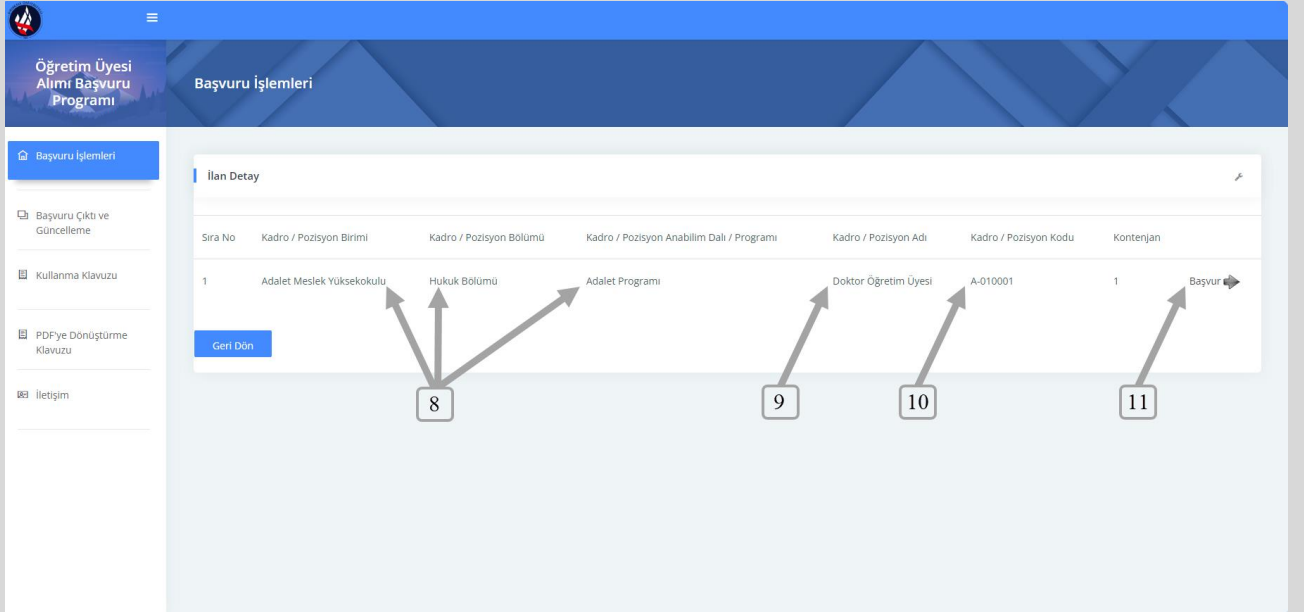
Öğretim Üyesi Alımı Başvuru Programı

Başvuru İşlemleri

Başvuru İşlemleri

Başvuru Çıktı ve Güncelleme

Kullanma Klavuzu

PDF'ye Dönüştürme Klavuzu

İletişim

İlan Detay

| Sıra No | Kadro / Pozisyon Birimi | Kadro / Pozisyon Bölümü | Kadro / Pozisyon Anabilim Dalı / Programı | Kadro / Pozisyon Adı | Kadro / Pozisyon Kodu | Kontenjan | |
|---|---|---|---|---|---|---|---|
| 1 | Adalet Meslek Yüksekokulu | Hukuk Bölümü | Adalet Programı | Doktor Öğretim Üyesi | A-010001 | 1 | Başvur |

Geri Dön

8

9

10

11